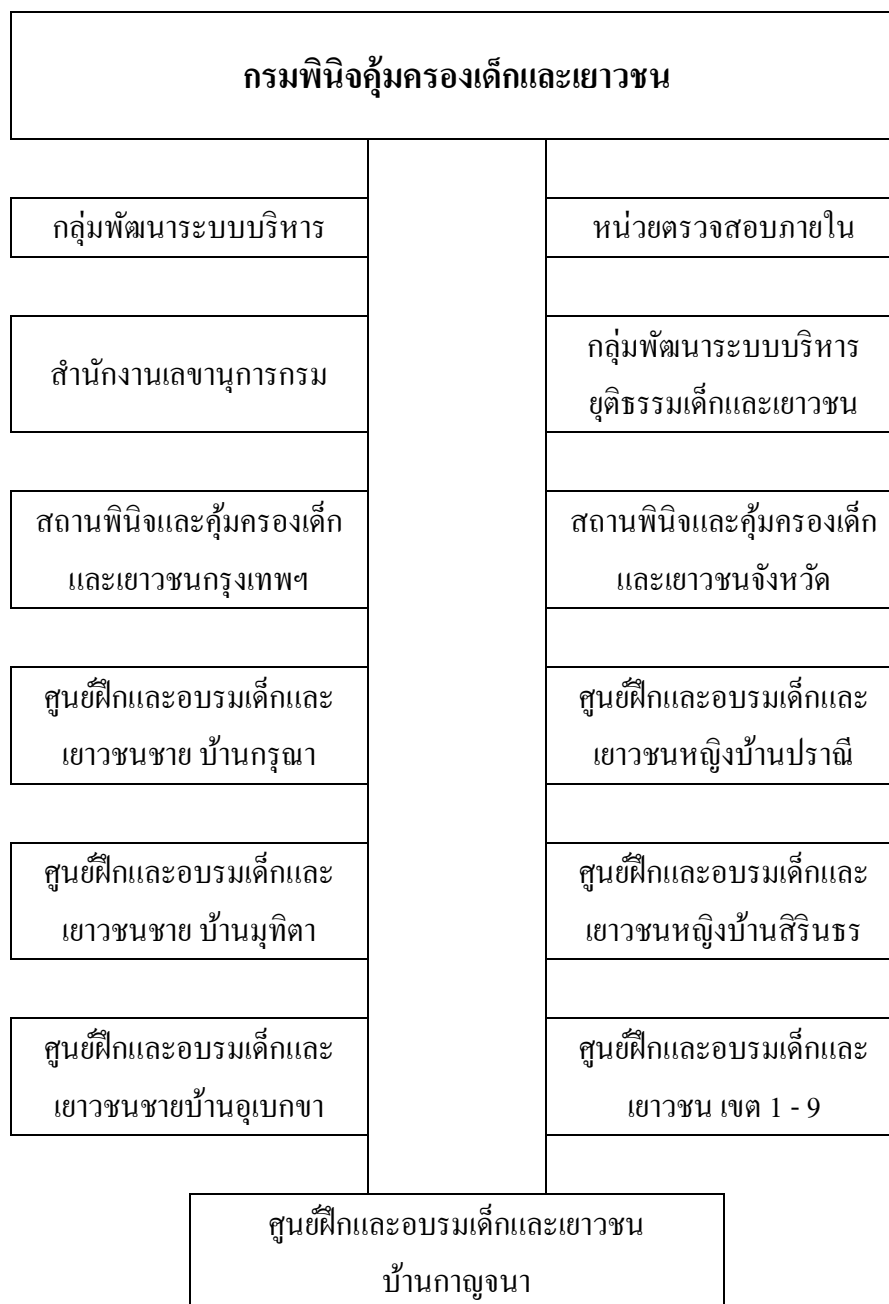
กรมพินิจคุ้มครองเด็กและเยาวชน

กลุ่มพัฒนาระบบบริหาร

หน่วยตรวจสอบภายใน

สำนักงานเลขานุการกรม

กลุ่มพัฒนาระบบบริหารยุติธรรมเด็กและเยาวชน

สถานพินิจและคุ้มครองเด็กและเยาวชนกรุงเทพฯ

สถานพินิจและคุ้มครองเด็กและเยาวชนจังหวัด

ศูนย์ฝึกและอบรมเด็กและเยาวชนชาย บ้านกรุณา

ศูนย์ฝึกและอบรมเด็กและเยาวชนหญิงบ้านปราณี

ศูนย์ฝึกและอบรมเด็กและเยาวชนชาย บ้านมุทิตา

ศูนย์ฝึกและอบรมเด็กและเยาวชนหญิงบ้านสิรินธร

ศูนย์ฝึกและอบรมเด็กและเยาวชนชายบ้านอุเบกขา

ศูนย์ฝึกและอบรมเด็กและเยาวชน เขต 1 - 9

ศูนย์ฝึกและอบรมเด็กและเยาวชนบ้านกาญจนา